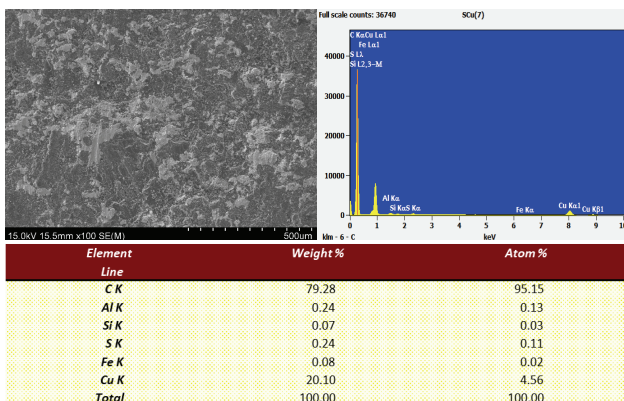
15.0kV 15.5mm x100 SE(M) 500um

Full scale counts: 36740 SCu(7)

C Kα Cu Lα1
Fe Lα1
Si Ll
Si L2,3-M

40000
30000
20000
10000
0

Al Kα
Si Kα S Kα
Fe Kα
Cu Kα1
Cu Kβ1

0 1 2 3 4 5 6 7 8 9 10
keV
klm - 6 - C

| Element Line | Weight % | Atom % |
|---|---|---|
| C K | 79.28 | 95.15 |
| Al K | 0.24 | 0.13 |
| Si K | 0.07 | 0.03 |
| S K | 0.24 | 0.11 |
| Fe K | 0.08 | 0.02 |
| Cu K | 20.10 | 4.56 |
| Total | 100.00 | 100.00 |